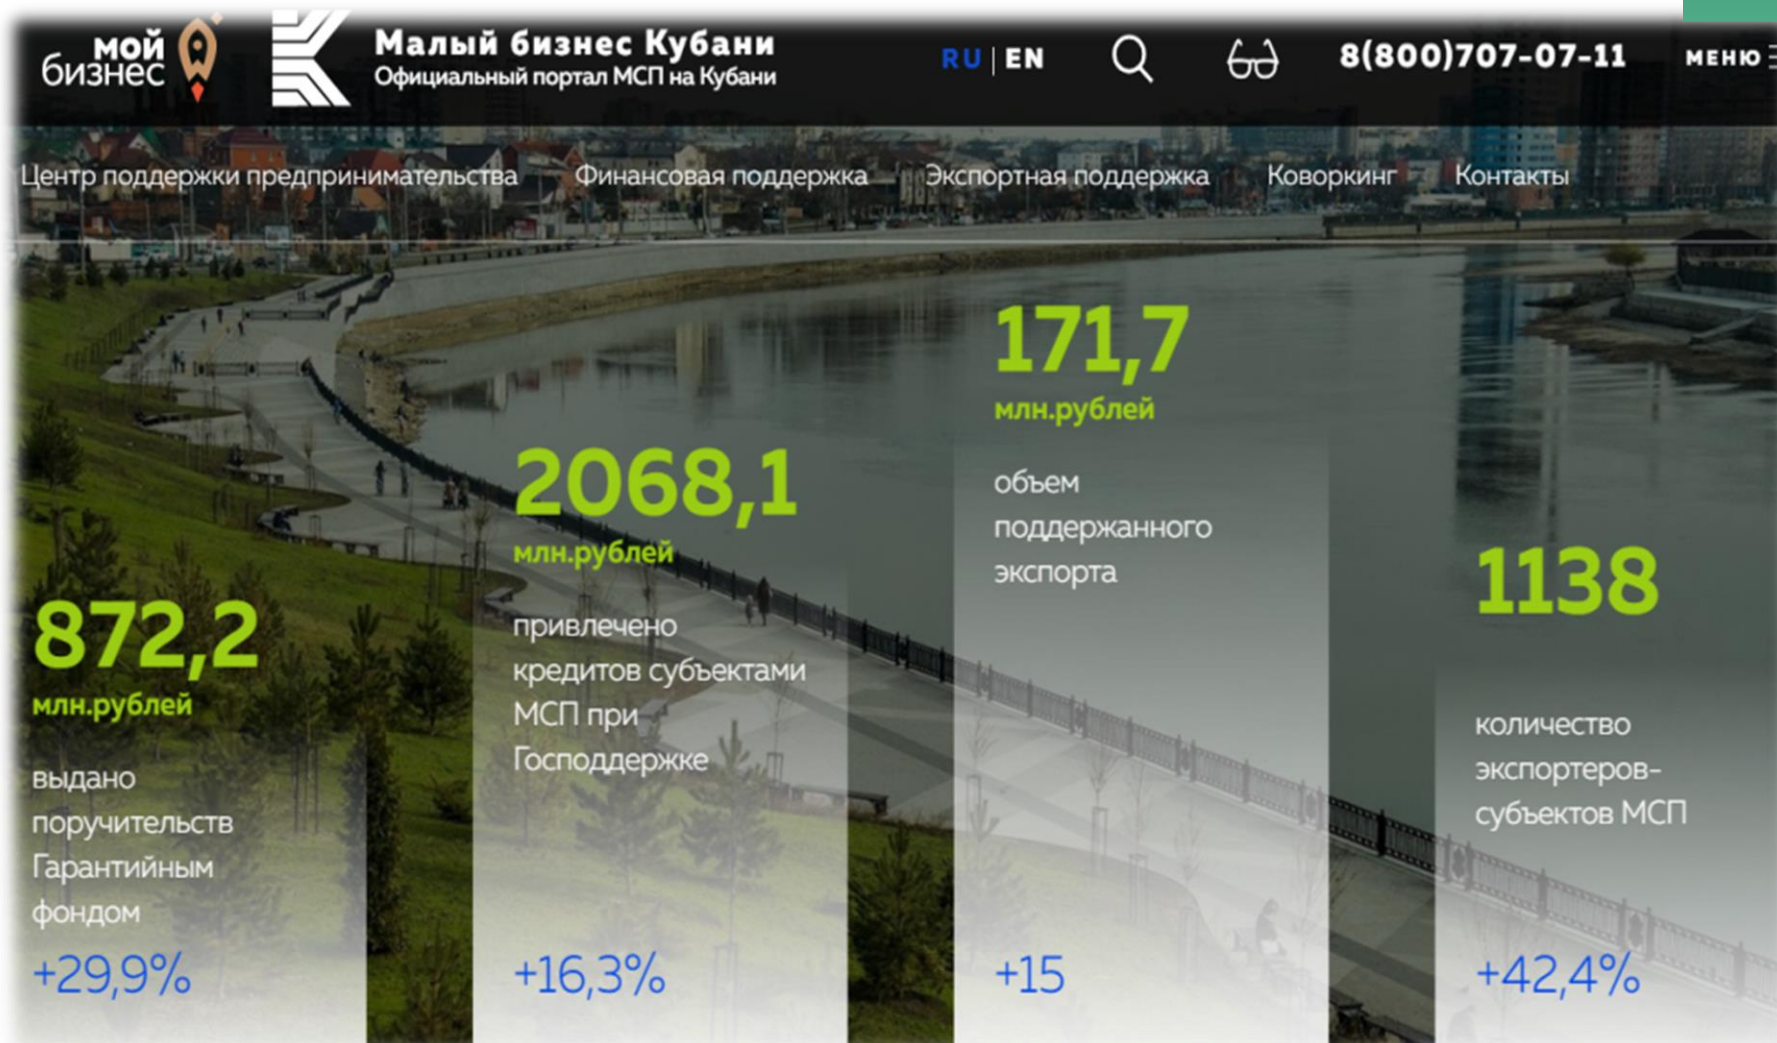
мой бизнес

Малый бизнес Кубани
Официальный портал МСП на Кубани

RU | EN

8(800)707-07-11

МЕНЮ

Центр поддержки предпринимательства Финансовая поддержка Экспортная поддержка Коворкинг Контакты

872,2
млн.рублей
выдано поручительств Гарантийным фондом
+29,9%

2068,1
млн.рублей
привлечено кредитов субъектами МСП при Господдержке
+16,3%

171,7
млн.рублей
объем поддержанного экспорта
+15

1138
количество экспортеров-субъектов МСП
+42,4%